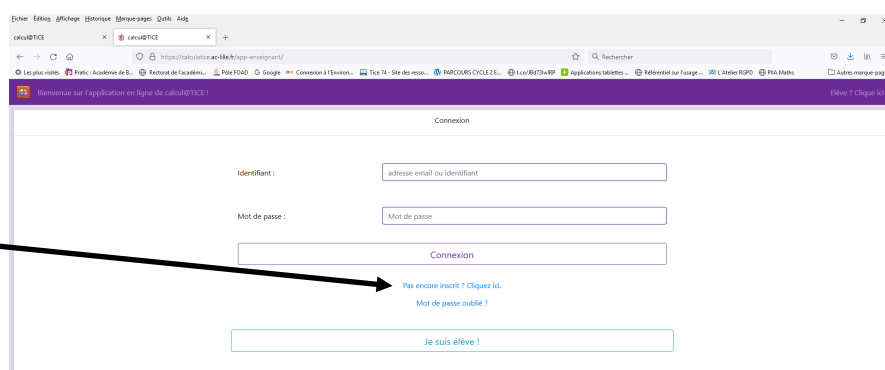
Fichier Édition Affichage Historique Marque-pages Outils Aide

calcul@TICE × calcul@TICE × +

https://calculatice.ac-lille.fr/app-enseignant/ Rechercher

Les plus visités Pratic : Académie de B... Rectorat de l'académi... Pôle FOAD Google Connexion à l'Environ... Tice 74 - Site des resso... PARCOURS CYCLE 2 E... t.co/J8d73wlRP Applications tablettes ... Référentiel sur l'usage ... L'Atelier RGPD PIA Maths Autres marque-pag

Bienvenue sur l'application en ligne de calcul@TICE ! Elève ? Clique ici

Connexion

Identifiant : adresse email ou identifiant

Mot de passe : Mot de passe

Connexion

Pas encore inscrit ? Cliquez ici.

Mot de passe oublié ?

Je suis élève !